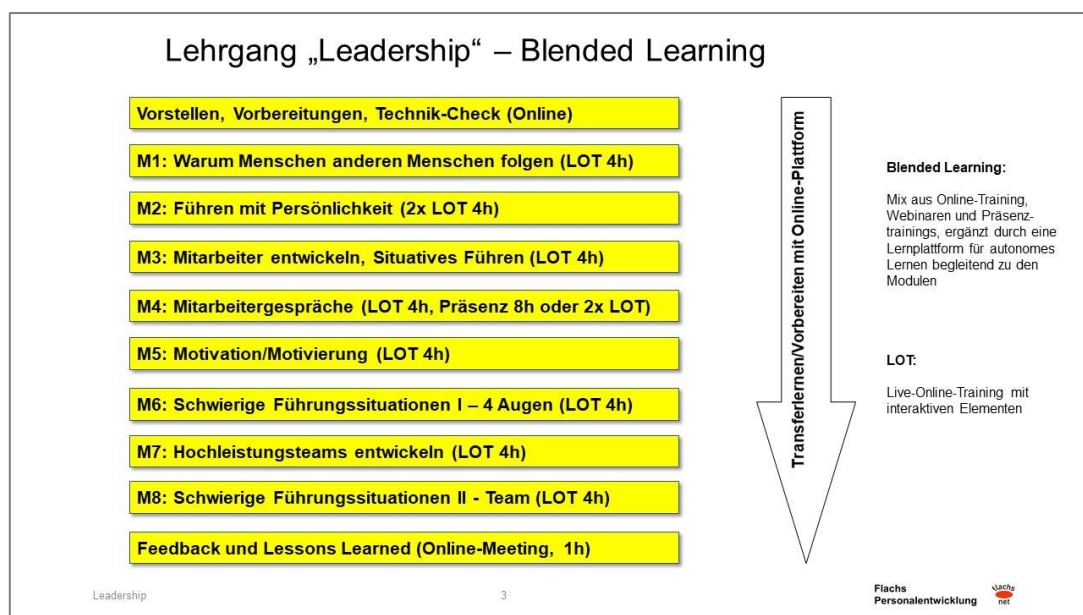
Lehrgang „Leadership“ – Blended Learning

Vorstellen, Vorbereitungen, Technik-Check (Online)

M1: Warum Menschen anderen Menschen folgen (LOT 4h)

M2: Führen mit Persönlichkeit (2x LOT 4h)

M3: Mitarbeiter entwickeln, Situatives Führen (LOT 4h)

M4: Mitarbeitergespräche (LOT 4h, Präsenz 8h oder 2x LOT)

M5: Motivation/Motivierung (LOT 4h)

M6: Schwierige Führungssituationen I – 4 Augen (LOT 4h)

M7: Hochleistungsteams entwickeln (LOT 4h)

M8: Schwierige Führungssituationen II - Team (LOT 4h)

Feedback und Lessons Learned (Online-Meeting, 1h)

Transferlernen/Vorbereiten mit Online-Plattform

Blended Learning:

Mix aus Online-Training, Webinaren und Präsenztrainings, ergänzt durch eine Lernplattform für autonomes Lernen begleitend zu den Modulen

LOT:

Live-Online-Training mit interaktiven Elementen

Leadership

3

Flachs Personalentwicklung

flachs net